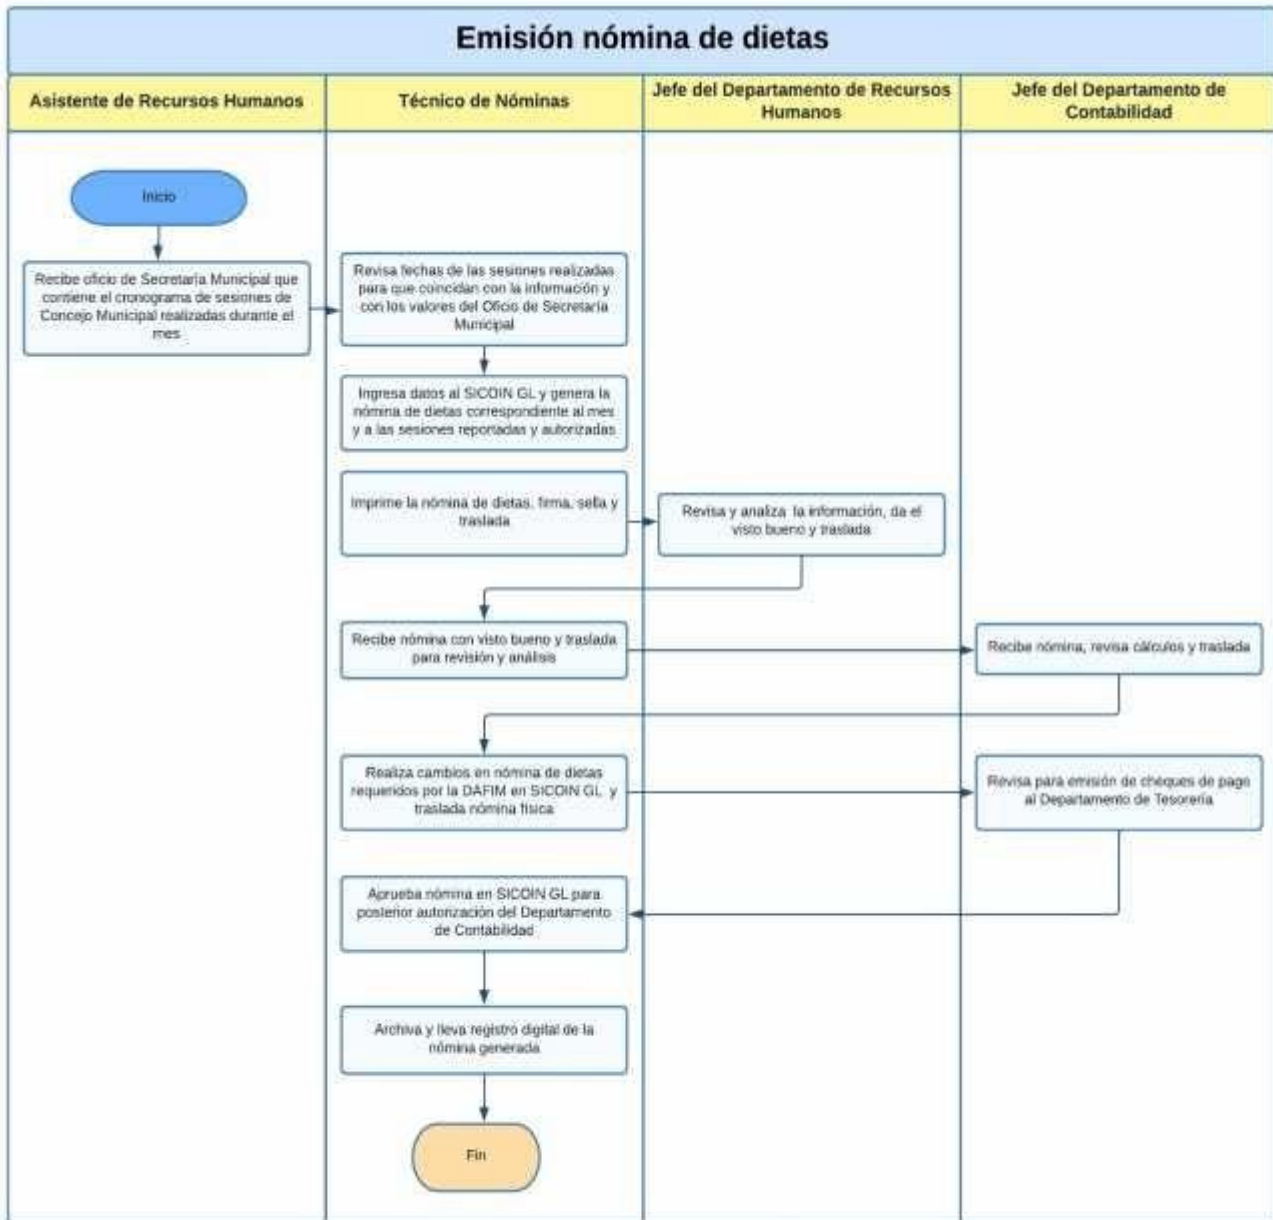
Emisión nómina de dietas

Asistente de Recursos Humanos

Técnico de Nóminas

Jefe del Departamento de Recursos Humanos

Jefe del Departamento de Contabilidad

Inicio

Recibe oficio de Secretaría Municipal que contiene el cronograma de sesiones de Concejo Municipal realizadas durante el mes

Revisa fechas de las sesiones realizadas para que coincidan con la información y con los valores del Oficio de Secretaría Municipal

Ingresa datos al SICOIN GL y genera la nómina de dietas correspondiente al mes y a las sesiones reportadas y autorizadas

Imprime la nómina de dietas, firma, sella y traslada

Revisa y analiza la información, da el visto bueno y traslada

Recibe nómina con visto bueno y traslada para revisión y análisis

Recibe nómina, revisa cálculos y traslada

Realiza cambios en nómina de dietas requeridos por la DAFIM en SICOIN GL y traslada nómina física

Revisa para emisión de cheques de pago al Departamento de Tesorería

Aprueba nómina en SICOIN GL para posterior autorización del Departamento de Contabilidad

Archiva y lleva registro digital de la nómina generada

Fin